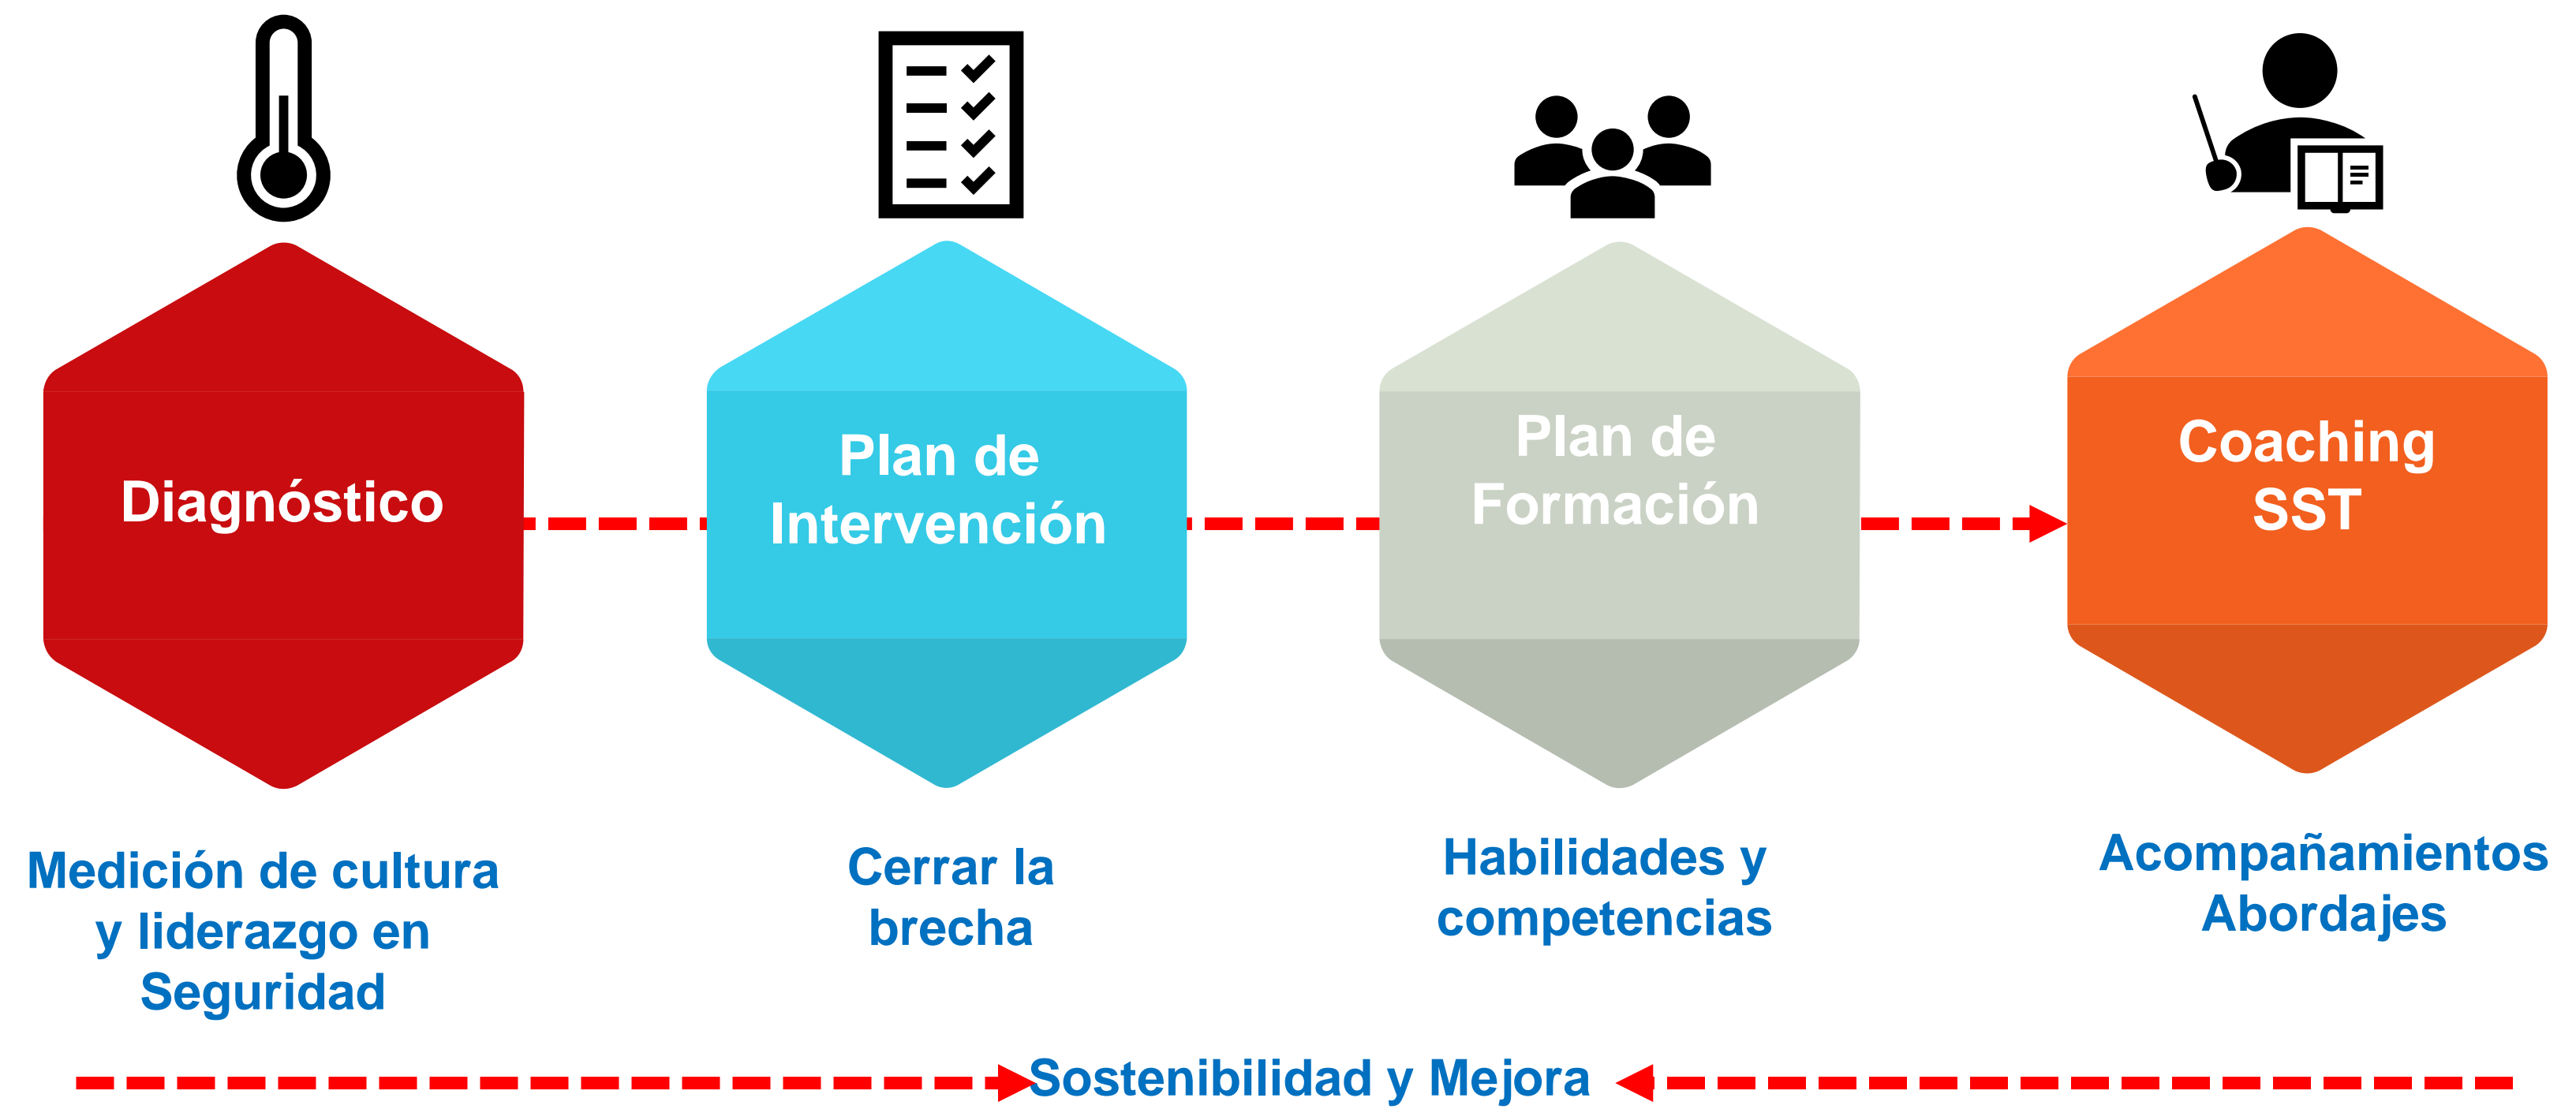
Diagnóstico

Medición de cultura y liderazgo en Seguridad

Plan de Intervención

Cerrar la brecha

Plan de Formación

Habilidades y competencias

Coaching SST

Acompañamientos Abordajes

Sostenibilidad y Mejora